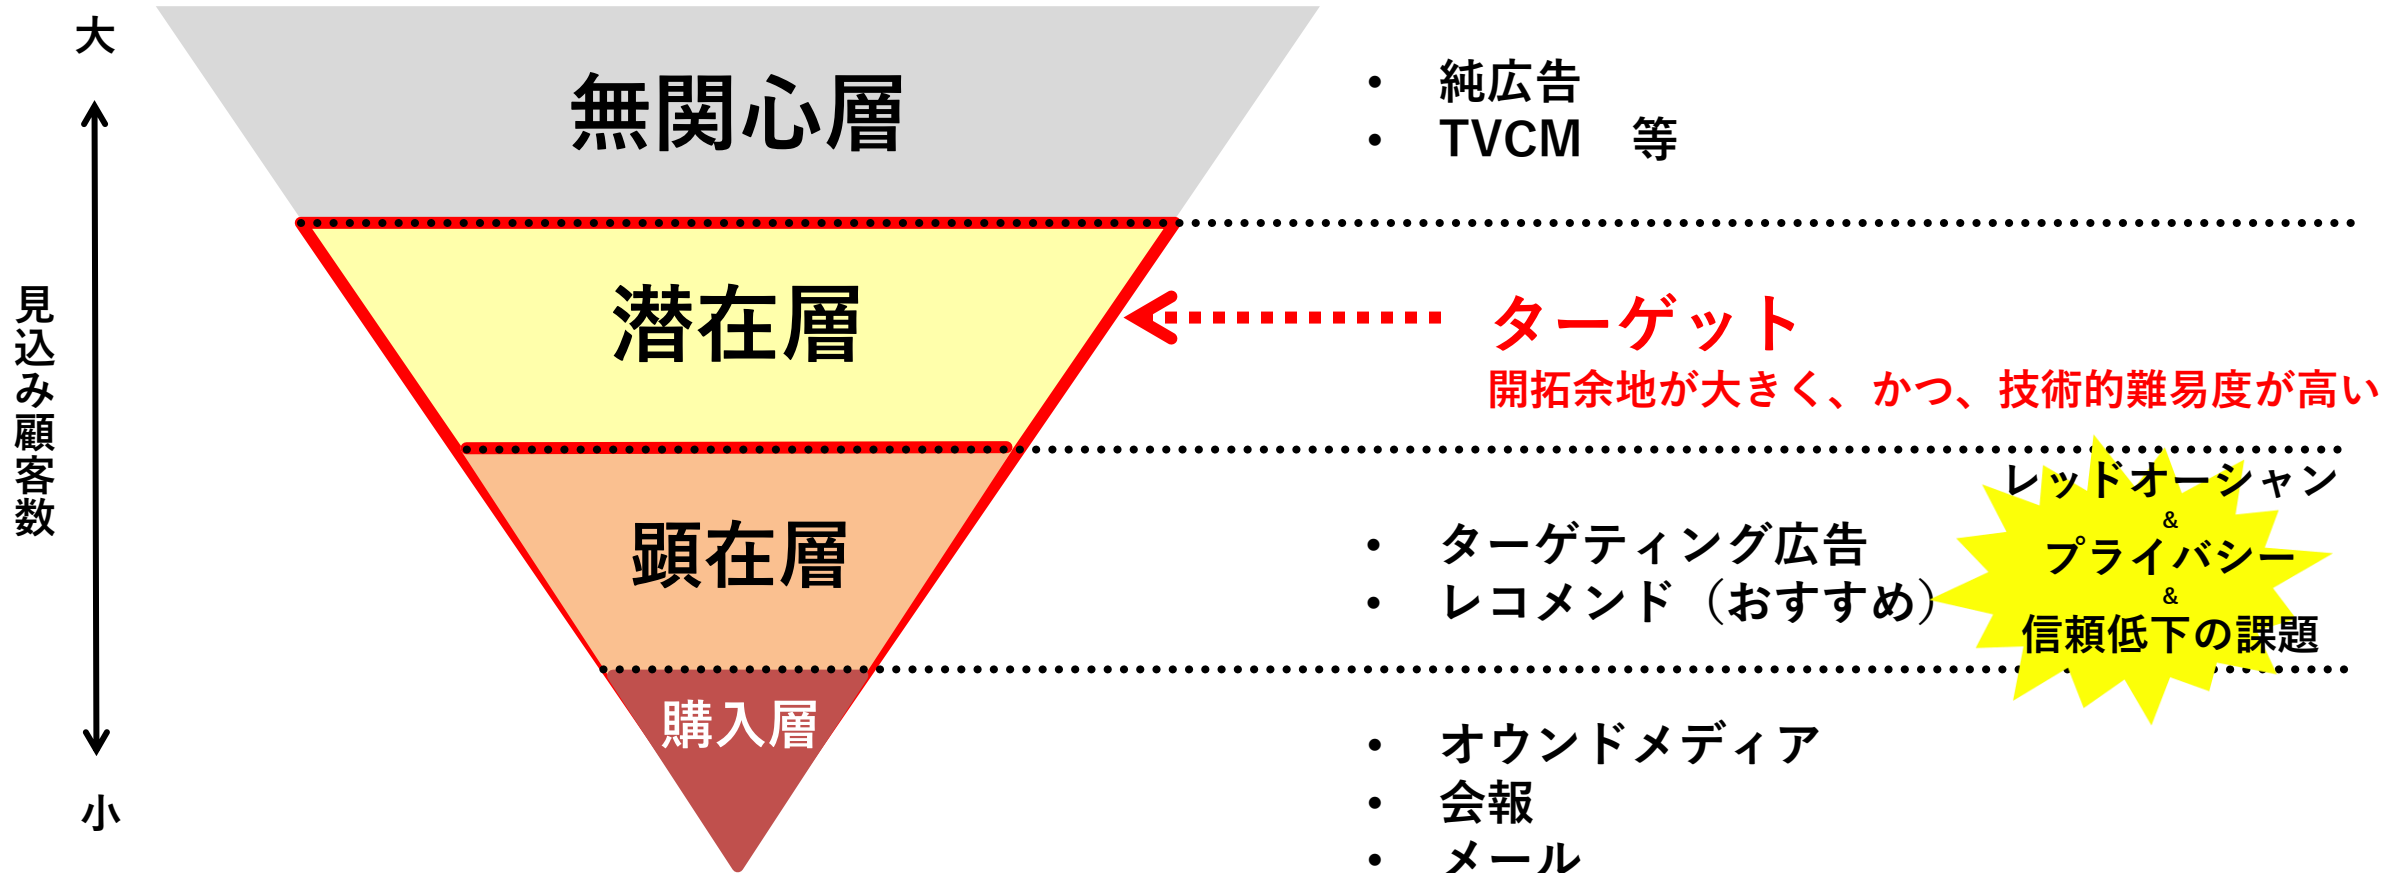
大

見込み顧客数

小

無関心層

• 純広告
• TVCM　等

潜在層

ターゲット
開拓余地が大きく、かつ、技術的難易度が高い

顕在層

• ターゲティング広告
• レコメンド（おすすめ）

レッドオーシャン
&
プライバシー
&
信頼低下の課題

購入層

• オウンドメディア
• 会報
• メール